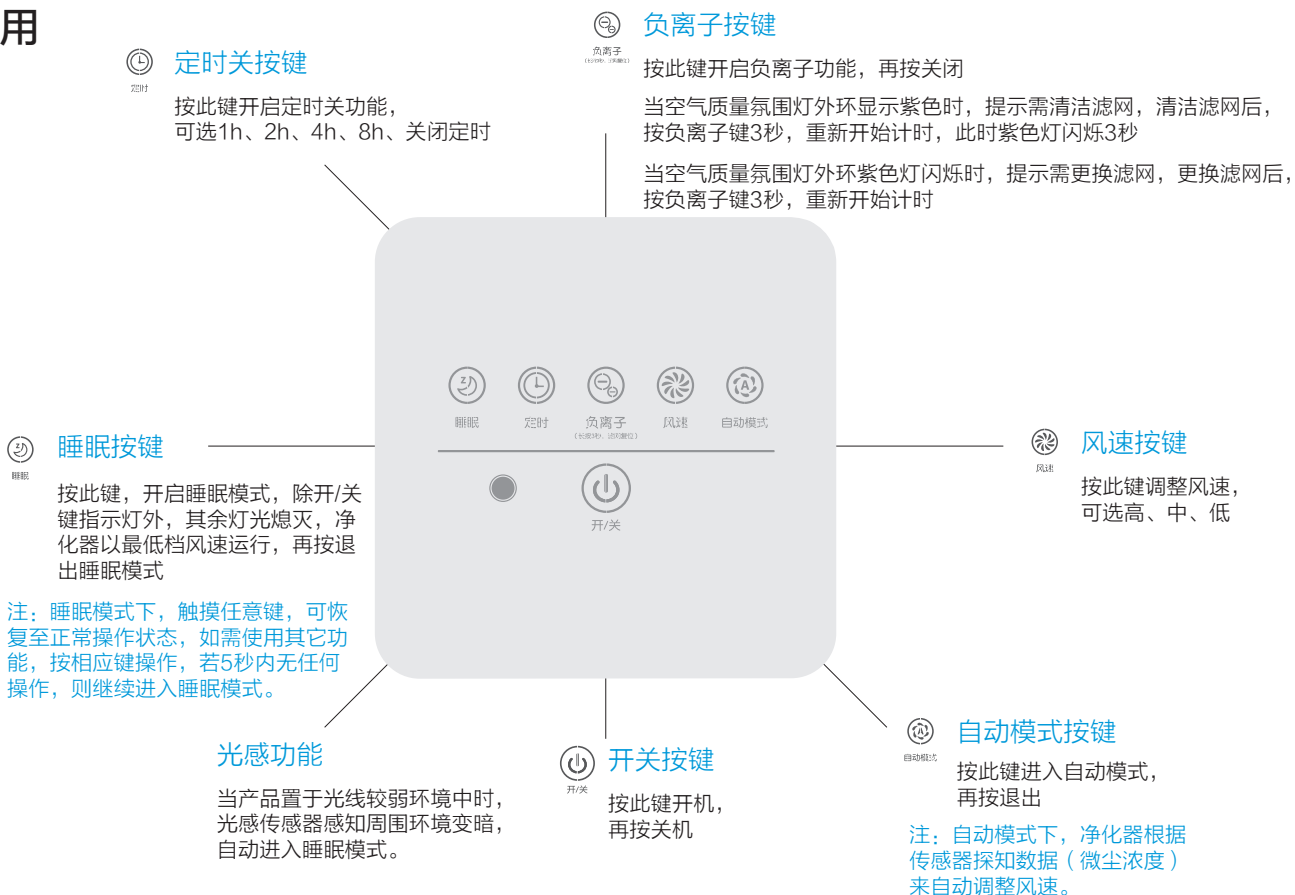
用

定时

定时关按键

按此键开启定时关功能，可选1h、2h、4h、8h、关闭定时

负离子
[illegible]

负离子按键

按此键开启负离子功能，再按关闭

当空气质量氛围灯外环显示紫色时，提示需清洁滤网，清洁滤网后，按负离子键3秒，重新开始计时，此时紫色灯闪烁3秒

当空气质量氛围灯外环紫色灯闪烁时，提示需更换滤网，更换滤网后，按负离子键3秒，重新开始计时

睡眠 定时 负离子 风速 自动模式
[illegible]

开/关

睡眠

睡眠按键

按此键，开启睡眠模式，除开/关键指示灯外，其余灯光熄灭，净化器以最低档风速运行，再按退出睡眠模式

注：睡眠模式下，触摸任意键，可恢复至正常操作状态，如需使用其它功能，按相应键操作，若5秒内无任何操作，则继续进入睡眠模式。

风速

风速按键

按此键调整风速，可选高、中、低

光感功能

当产品置于光线较弱环境中时，光感传感器感知周围环境变暗，自动进入睡眠模式。

开/关

开关按键

按此键开机，再按关机

自动模式

自动模式按键

按此键进入自动模式，再按退出

注：自动模式下，净化器根据传感器探知数据（微尘浓度）来自动调整风速。